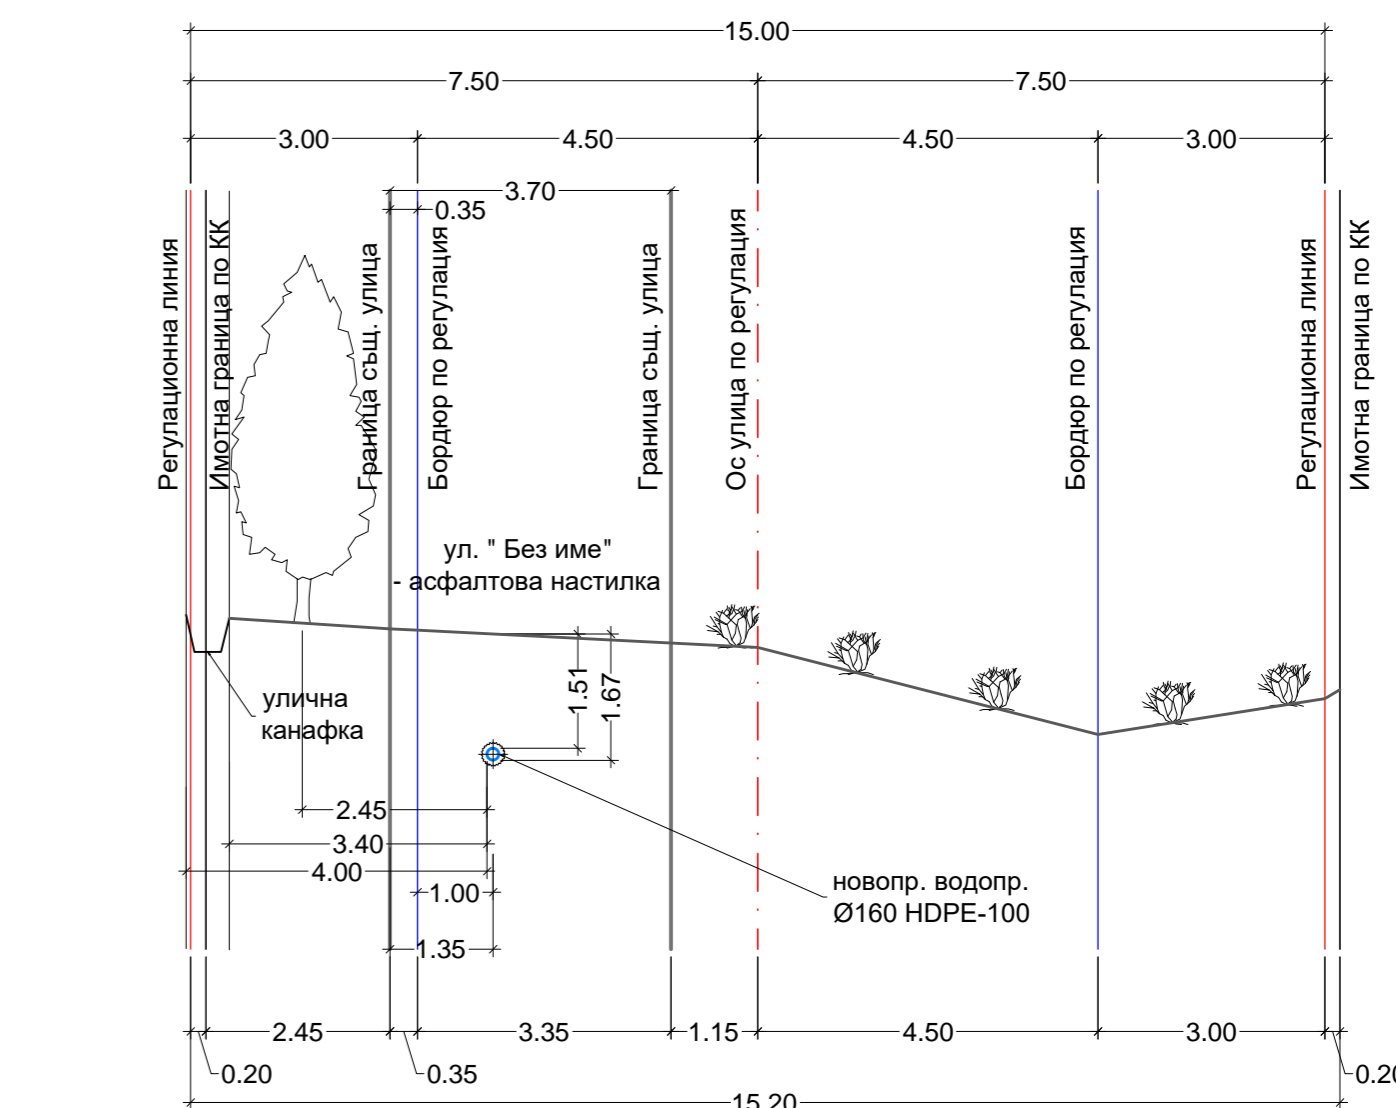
15.00

7.50

7.50

3.00

4.50

4.50

3.00

3.70

0.35

Регулационна линия

Имотна граница по КК

Граница същ. улица

Бордюр по регулация

Граница същ. улица

Ос улица по регулация

Бордюр по регулация

Регулационна линия

Имотна граница по КК

ул. " Без име"
- асфалтова настилка

1.51

1.67

улична канафка

2.45

3.40

4.00

1.00

1.35

новопр. водопр.
Ø160 HDPE-100

2.45

3.35

1.15

4.50

3.00

0.20

0.35

0.20

15.20